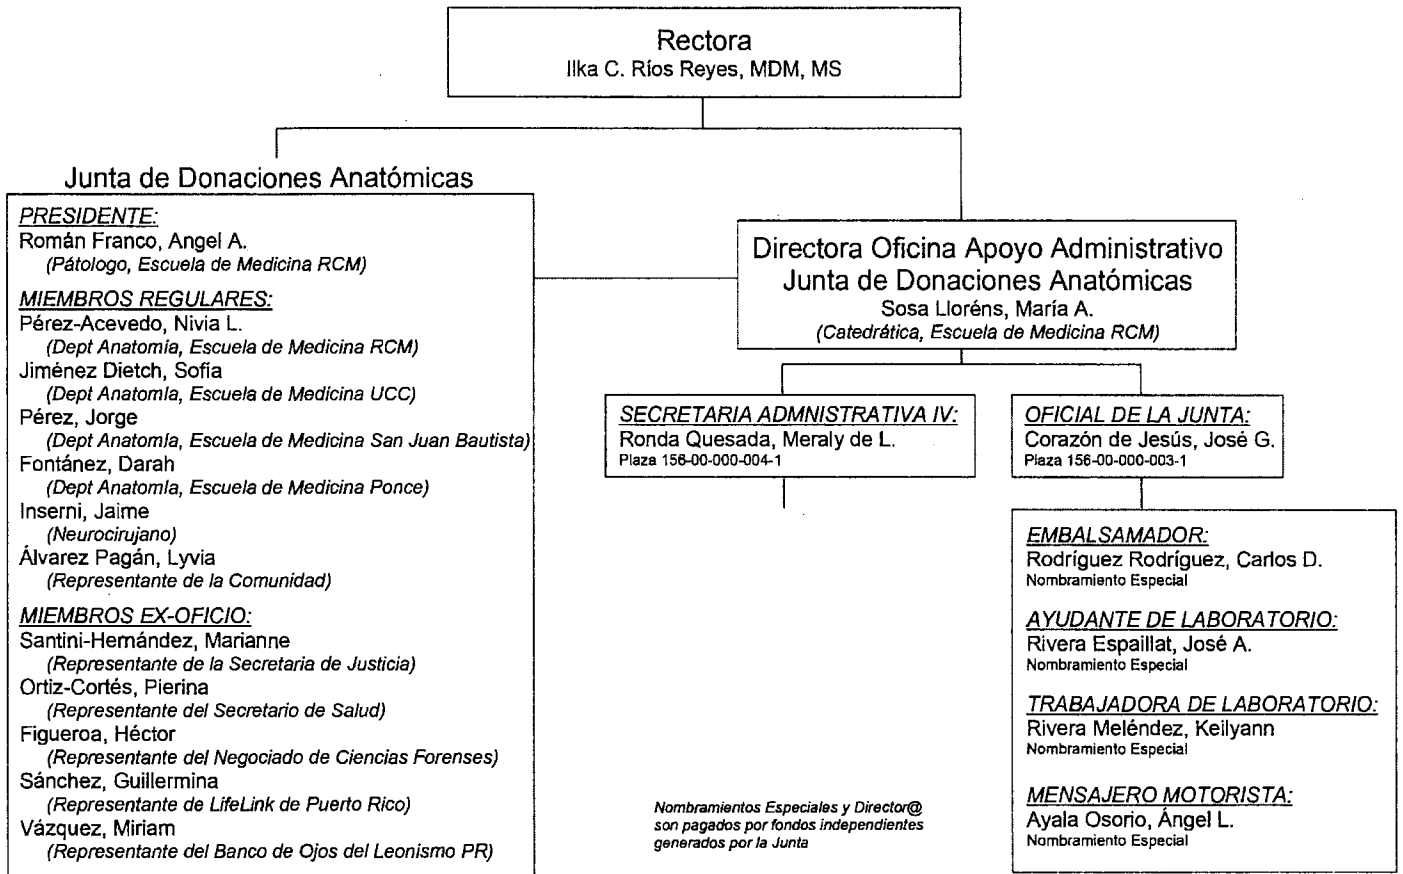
Rectora
Ilka C. Ríos Reyes, MDM, MS

Junta de Donaciones Anatómicas

PRESIDENTE:
Román Franco, Angel A.
(Pátologo, Escuela de Medicina RCM)

MIEMBROS REGULARES:
Pérez-Acevedo, Nivia L.
(Dept Anatomia, Escuela de Medicina RCM)
Jiménez Dietch, Sofía
(Dept Anatomla, Escuela de Medicina UCC)
Pérez, Jorge
(Dept Anatomla, Escuela de Medicina San Juan Bautista)
Fontánez, Darah
(Dept Anatomla, Escuela de Medicina Ponce)
Inserni, Jaime
(Neurocirujano)
Álvarez Pagán, Lyvia
(Representante de la Comunidad)

MIEMBROS EX-OFICIO:
Santini-Hemández, Marianne
(Representante de la Secretaria de Justicia)
Ortiz-Cortés, Pierina
(Representante del Secretario de Salud)
Figueroa, Héctor
(Representante del Negociado de Ciencias Forenses)
Sánchez, Guillermina
(Representante de LifeLink de Puerto Rico)
Vázquez, Miriam
(Representante del Banco de Ojos del Leonismo PR)

Directora Oficina Apoyo Administrativo
Junta de Donaciones Anatómicas
Sosa Lloréns, María A.
(Catedrática, Escuela de Medicina RCM)

SECRETARIA ADMNISTRATIVA IV:
Ronda Quesada, Meraly de L.
Plaza 156-00-000-004-1

OFICIAL DE LA JUNTA:
Corazón de Jesús, José G.
Plaza 156-00-000-003-1

EMBALSAMADOR:
Rodríguez Rodríguez, Carlos D.
Nombramiento Especial

AYUDANTE DE LABORATORIO:
Rivera Espaillat, José A.
Nombramiento Especial

TRABAJADORA DE LABORATORIO:
Rivera Meléndez, Keilyann
Nombramiento Especial

MENSAJERO MOTORISTA:
Ayala Osorio, Ángel L.
Nombramiento Especial

Nombramientos Especiales y Director@ son pagados por fondos independientes generados por la Junta